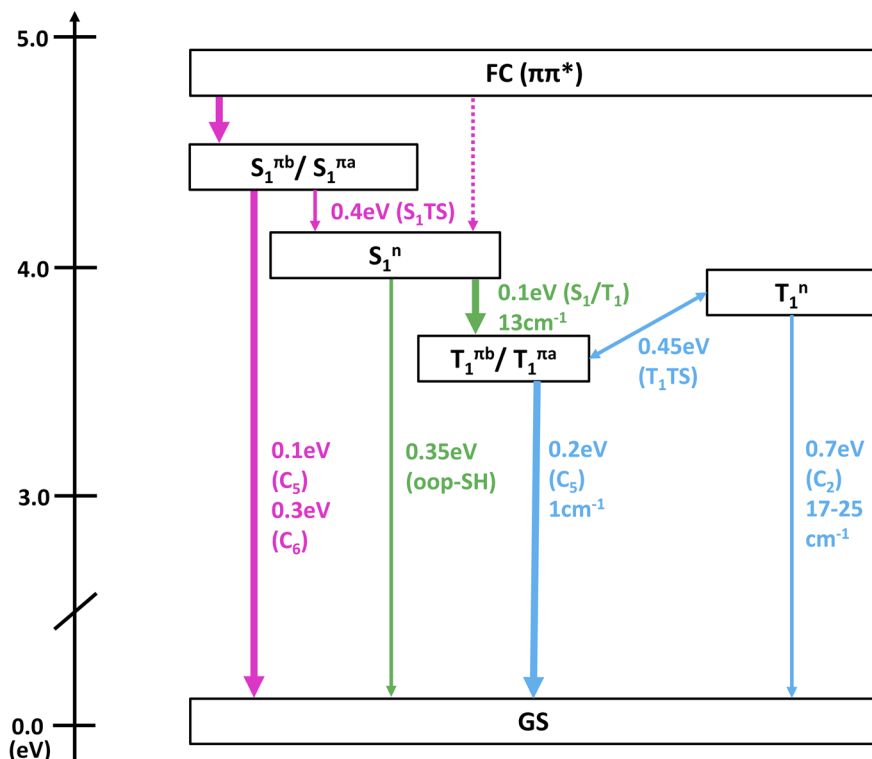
5.0

4.0

3.0

0.0
(eV)

FC (ππ*)

$S_1^{\pi b}$/ $S_1^{\pi a}$

0.4eV ($S_1$TS)

$S_1^n$

0.1eV ($S_1$/$T_1$)
13cm$^{-1}$

$T_1^n$

$T_1^{\pi b}$/ $T_1^{\pi a}$

0.45eV
($T_1$TS)

0.1eV
($C_5$)
0.3eV
($C_6$)

0.35eV
(oop-SH)

0.2eV
($C_5$)
1cm$^{-1}$

0.7eV
($C_2$)
17-25
cm$^{-1}$

GS